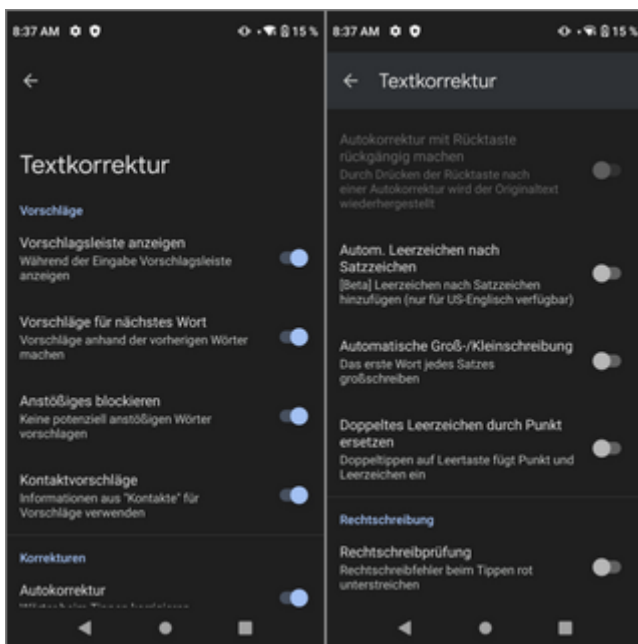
8:37 AM 15 %

Textkorrektur

Vorschläge

Vorschlagsleiste anzeigen
Während der Eingabe Vorschlagsleiste anzeigen

Vorschläge für nächstes Wort
Vorschläge anhand der vorherigen Wörter machen

Anstößiges blockieren
Keine potenziell anstößigen Wörter vorschlagen

Kontaktvorschläge
Informationen aus "Kontakte" für Vorschläge verwenden

Korrekturen

Autokorrektur
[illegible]

8:37 AM 15 %

Textkorrektur

Autokorrektur mit Rücktaste rückgängig machen
Durch Drücken der Rücktaste nach einer Autokorrektur wird der Originaltext wiederhergestellt

Autom. Leerzeichen nach Satzzeichen
[Beta] Leerzeichen nach Satzzeichen hinzufügen (nur für US-Englisch verfügbar)

Automatische Groß-/Kleinschreibung
Das erste Wort jedes Satzes großschreiben

Doppeltes Leerzeichen durch Punkt ersetzen
Doppeltippen auf Leertaste fügt Punkt und Leerzeichen ein

Rechtschreibung

Rechtschreibprüfung
Rechtschreibfehler beim Tippen rot unterstreichen